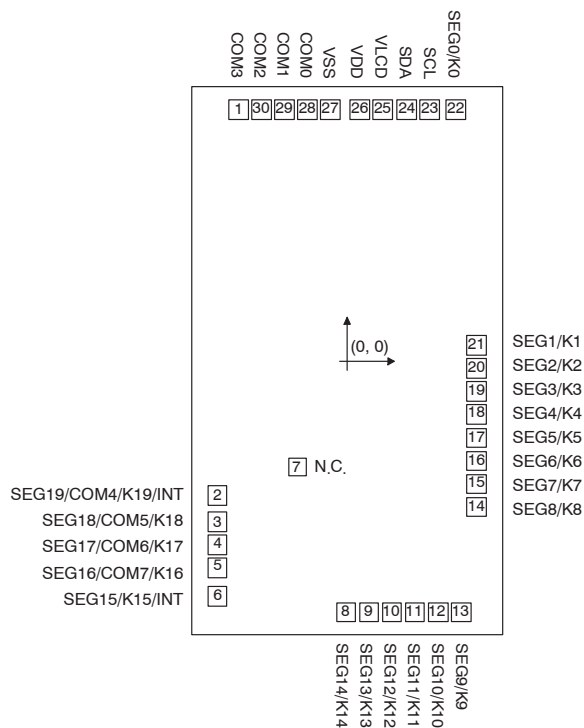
COM3
COM2
COM1
COM0
VSS
VDD
VLCD
SDA
SCL
SEG0/K0

1 30 29 28 27 26 25 24 23 22

(0, 0)

21 SEG1/K1
20 SEG2/K2
19 SEG3/K3
18 SEG4/K4
17 SEG5/K5
16 SEG6/K6
15 SEG7/K7
14 SEG8/K8

7 N.C.

SEG19/COM4/K19/INT 2
SEG18/COM5/K18 3
SEG17/COM6/K17 4
SEG16/COM7/K16 5
SEG15/K15/INT 6

8 9 10 11 12 13

SEG14/K14
SEG13/K13
SEG12/K12
SEG11/K11
SEG10/K10
SEG9/K9